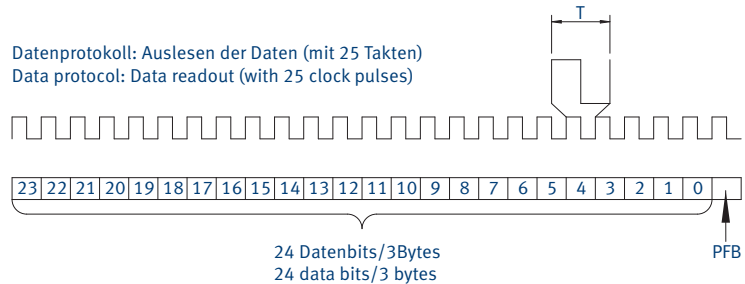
T

Datenprotokoll: Auslesen der Daten (mit 25 Takten)
Data protocol: Data readout (with 25 clock pulses)

| 23 | 22 | 21 | 20 | 19 | 18 | 17 | 16 | 15 | 14 | 13 | 12 | 11 | 10 | 9 | 8 | 7 | 6 | 5 | 4 | 3 | 2 | 1 | 0 |  |
|---|---|---|---|---|---|---|---|---|---|---|---|---|---|---|---|---|---|---|---|---|---|---|---|---|

24 Datenbits/3Bytes
24 data bits/3 bytes

PFB